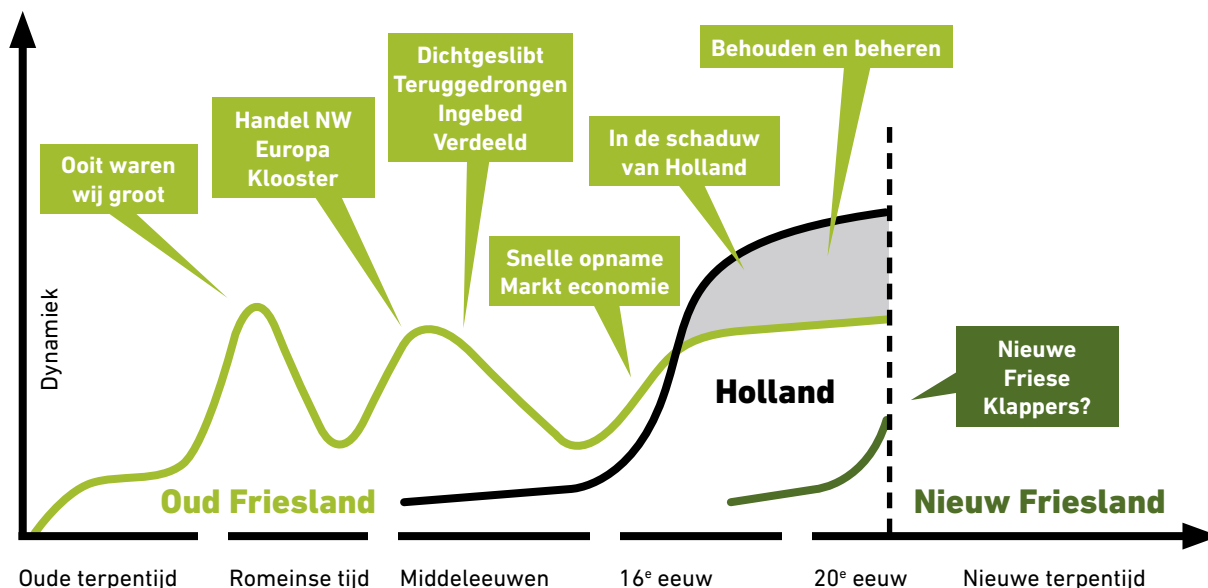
Ooit waren wij groot

Handel NW Europa Klooster

Dichtgeslibt Teruggedrongen Ingebed Verdeeld

Snelle opname Markt economie

In de schaduw van Holland

Behouden en beheren

Nieuwe Friese Klappers?

Dynamiek

Holland

Oud Friesland

Nieuw Friesland

Oude terpentijd

Romeinse tijd

Middeleeuwen

16$^e$ eeuw

20$^e$ eeuw

Nieuwe terpentijd